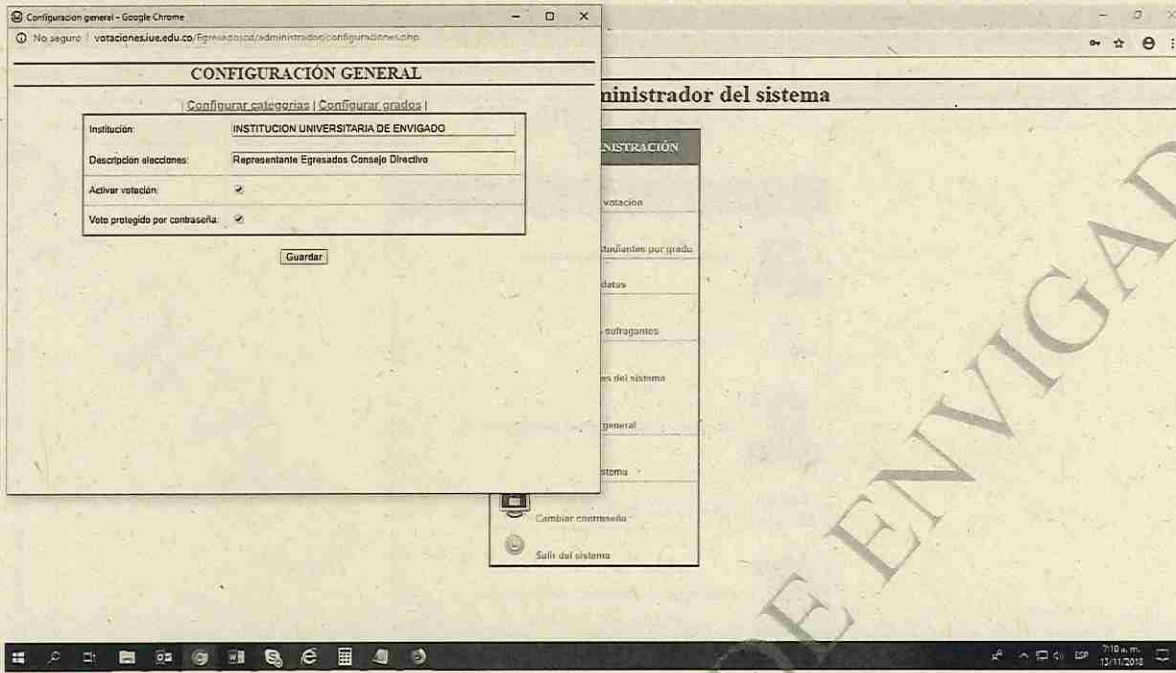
Configuracion general - Google Chrome

No seguro | votaciones.iue.edu.co/Egresadoscd/administrador/configuraciones.php

CONFIGURACIÓN GENERAL

| Configurar categorias | Configurar grados |

| | |
|---|---|
| Institución: | INSTITUCION UNIVERSITARIA DE ENVIGADO |
| Descripcion elecciones: | Representante Egresados Consejo Directivo |
| Activar votación: | ☑ |
| Voto protegido por contraseña: | ☑ |

Guardar

ministrador del sistema

NISTRACIÓN

votacion

tudiantes por grado

datos

sufragantes

es del sistema

general

stema

Cambiar contraseña

Salir del sistema

DE ENVIGADO

7:10 a. m.
13/11/2018